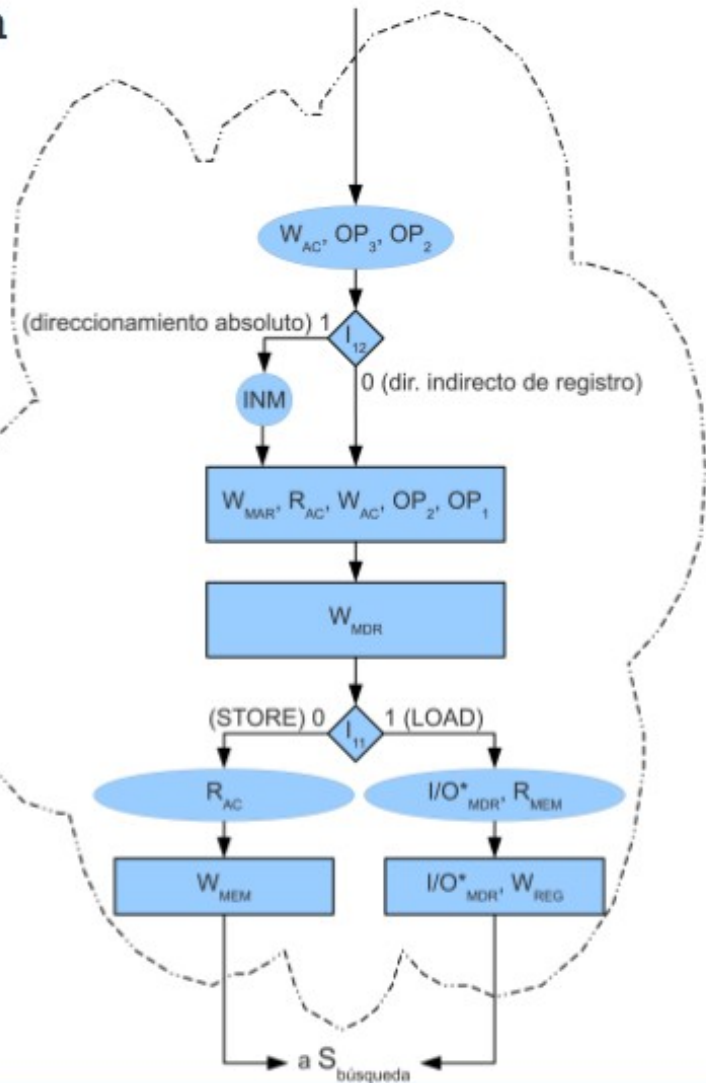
a

$W_{AC}$, $OP_3$, $OP_2$

(direccionamiento absoluto) 1

$I_{12}$

0 (dir. indirecto de registro)

INM

$W_{MAR}$, $R_{AC}$, $W_{AC}$, $OP_2$, $OP_1$

$W_{MDR}$

(STORE) 0

$I_{11}$

1 (LOAD)

$R_{AC}$

$I/O^*_{MDR}$, $R_{MEM}$

$W_{MEM}$

$I/O^*_{MDR}$, $W_{REG}$

a $S_{búsqueda}$